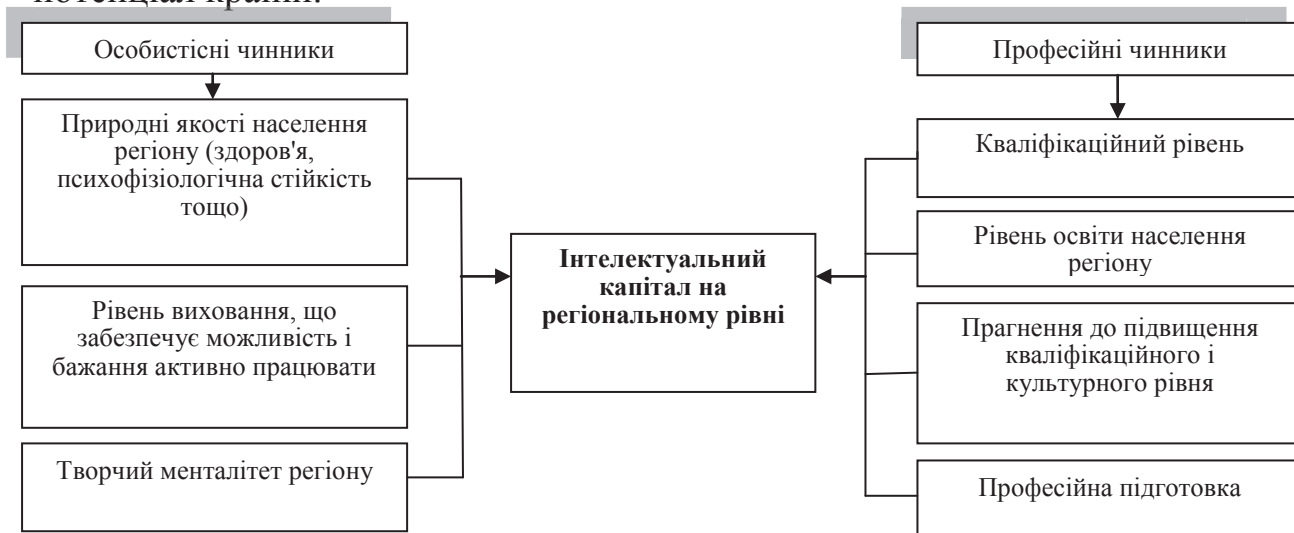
потенціал країни.

Особистісні чинники

Природні якості населення регіону (здоров'я, психофізіологічна стійкість тощо)

Рівень виховання, що забезпечує можливість і бажання активно працювати

Творчий менталітет регіону

**Інтелектуальний капітал на регіональному рівні**

Професійні чинники

Кваліфікаційний рівень

Рівень освіти населення регіону

Прагнення до підвищення кваліфікаційного і культурного рівня

Професійна підготовка